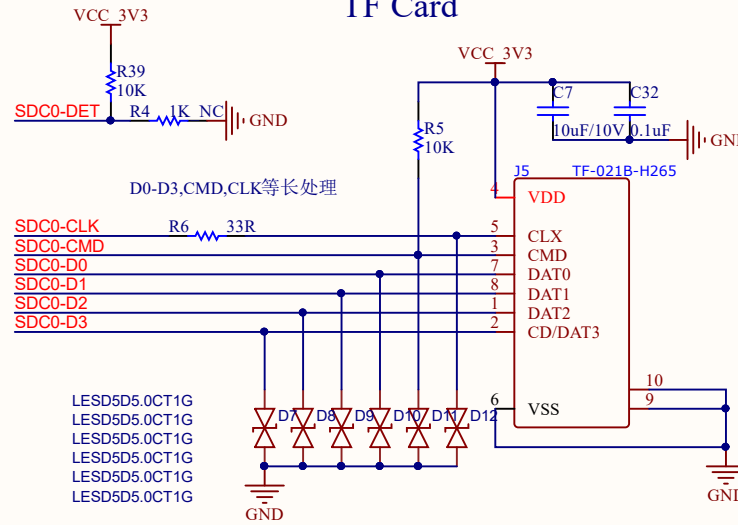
TF Card

VCC_3V3

R39
10K

SDC0-DET

R4 1K NC

GND

VCC_3V3

C7

C32

10uF/10V 0.1uF

GND

R5
10K

J5 TF-021B-H265

D0-D3,CMD,CLK等长处理

4 VDD

SDC0-CLK R6 33R 5 CLX

SDC0-CMD 3 CMD

SDC0-D0 7 DAT0

SDC0-D1 8 DAT1

SDC0-D2 1 DAT2

SDC0-D3 2 CD/DAT3

10

6 VSS 9

LESD5D5.0CT1G
LESD5D5.0CT1G
LESD5D5.0CT1G
LESD5D5.0CT1G
LESD5D5.0CT1G
LESD5D5.0CT1G

D7 D8 D9 D10 D11 D12

GND

GND